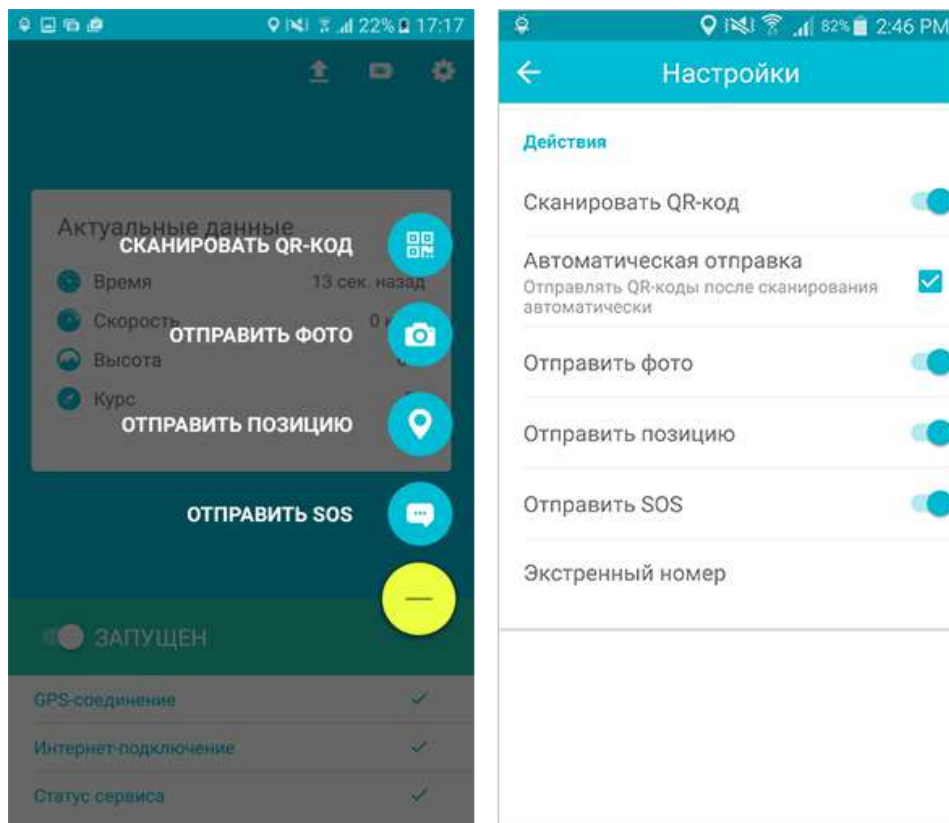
22% 17:17

Актуальные данные
СКАНИРОВАТЬ QR-КОД
Время 13 сек. назад
Скорость 0 к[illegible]
ОТПРАВИТЬ ФОТО
Высота
Курс
ОТПРАВИТЬ ПОЗИЦИЮ
ОТПРАВИТЬ SOS
—
ЗАПУЩЕН
GPS-соединение ✓
Интернет-подключение ✓
Статус сервиса ✓

82% 2:46 PM
Настройки
Действия
Сканировать QR-код
Автоматическая отправка
Отправлять QR-коды после сканирования автоматически
Отправить фото
Отправить позицию
Отправить SOS
Экстренный номер